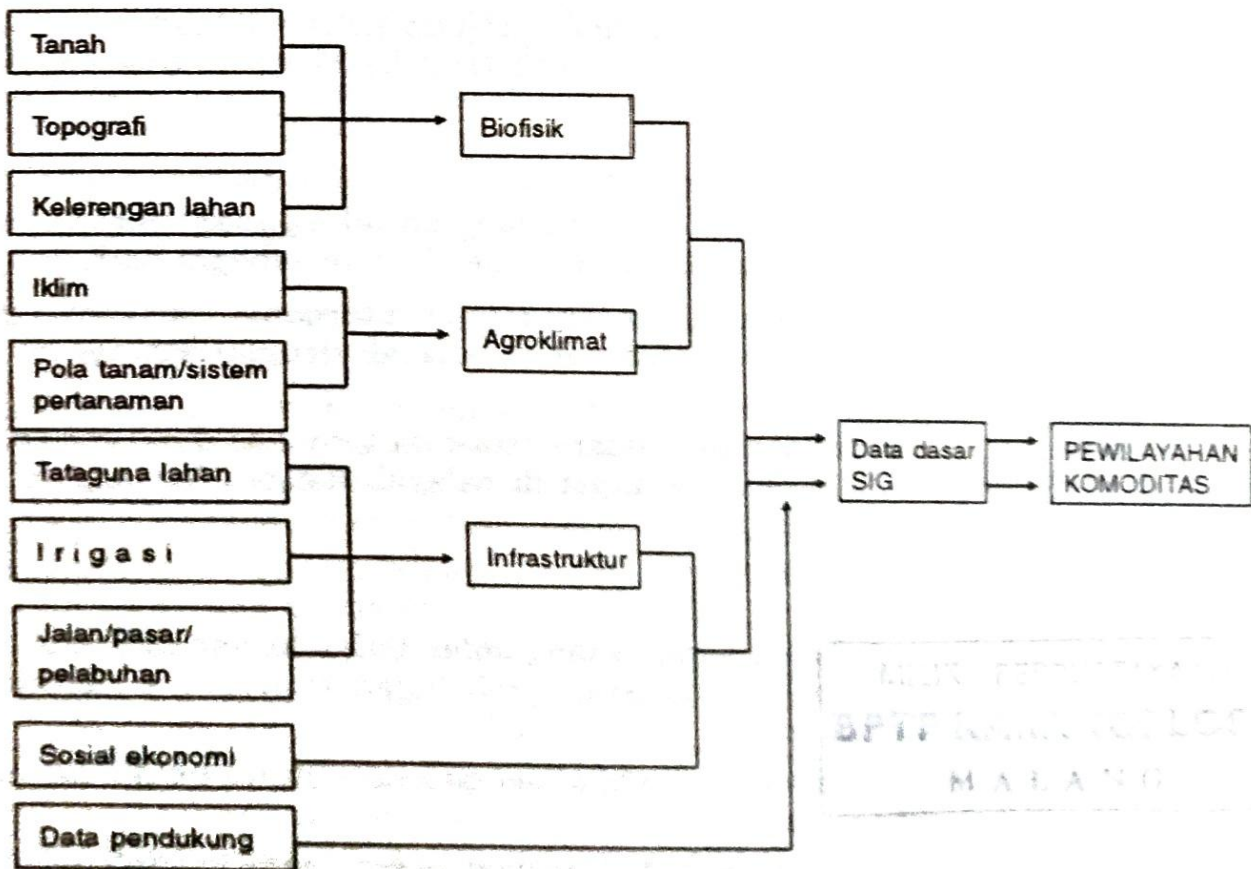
Tanah

Topografi

Kelerengan lahan

Iklim

Pola tanam/sistem pertanaman

Tataguna lahan

I r i g a s i

Jalan/pasar/ pelabuhan

Sosial ekonomi

Data pendukung

Biofisik

Agroklimat

Infrastruktur

Data dasar SIG

PEWILAYAHAN KOMODITAS

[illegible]
BPTP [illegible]
M A L A N G